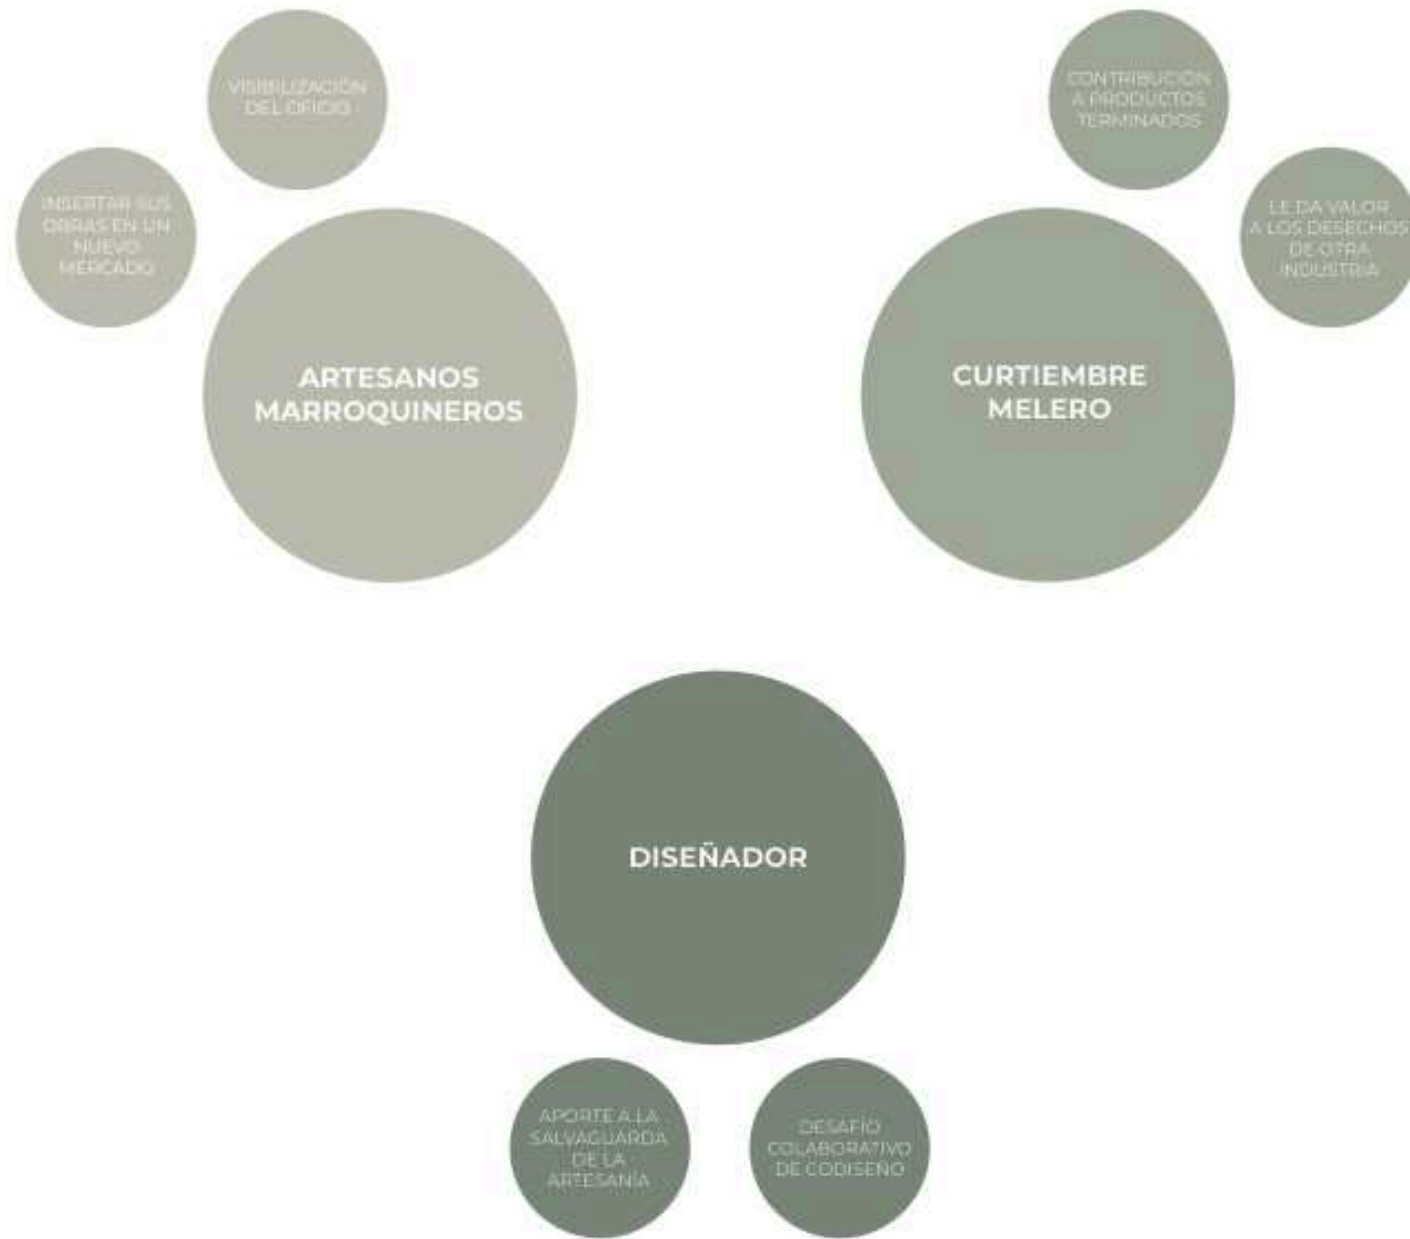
VISIBILIZACIÓN DEL OFICIO

INSERTAR SUS OBRAS EN UN NUEVO MERCADO

ARTESANOS MARROQUINEROS

CONTRIBUCIÓN A PRODUCTOS TERMINADOS

LE DA VALOR A LOS DESECHOS DE OTRA INDUSTRIA

CURTIEMBRE MELERO

DISEÑADOR

APORTE A LA SALVAGUARDA DE LA ARTESANÍA

DESAFÍO COLABORATIVO DE CODISEÑO